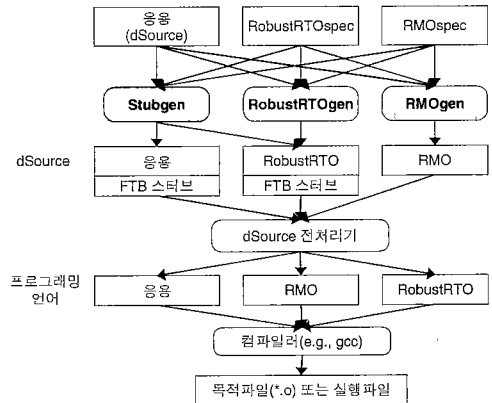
응용
(dSource)

RobustRTOspec

RMOspec

Stubgen

RobustRTOgen

RMOgen

dSource

응용

FTB 스터브

RobustRTO

FTB 스터브

RMO

dSource 전처리기

프로그래밍
언어

응용

RMO

RobustRTO

컴파일러(e.g., gcc)

목적파일(*.o) 또는 실행 파일